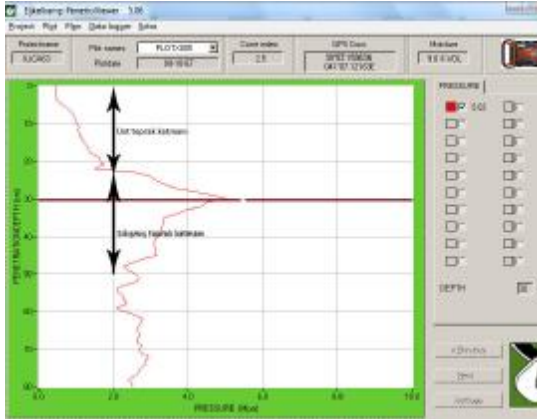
Eijkelkamp PenetroViewer 5.06

Project Plot Plan Data logger Extra

Penetrometer
EJ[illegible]

Plot name
PLOT-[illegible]

Position
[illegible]

Count index
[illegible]

GPS Coord
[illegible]

Moisture
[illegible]

PRESSURE

0.02

DEPTH

Üst toprak katmanı

Sıkışmış toprak katmanı

PENETRASYON DERİNLİĞİ (cm)

PRESSURE (Mpa)

0.0
2.0
4.0
6.0
8.0
10.0

&lt;&lt; Previous

Next

Vertical